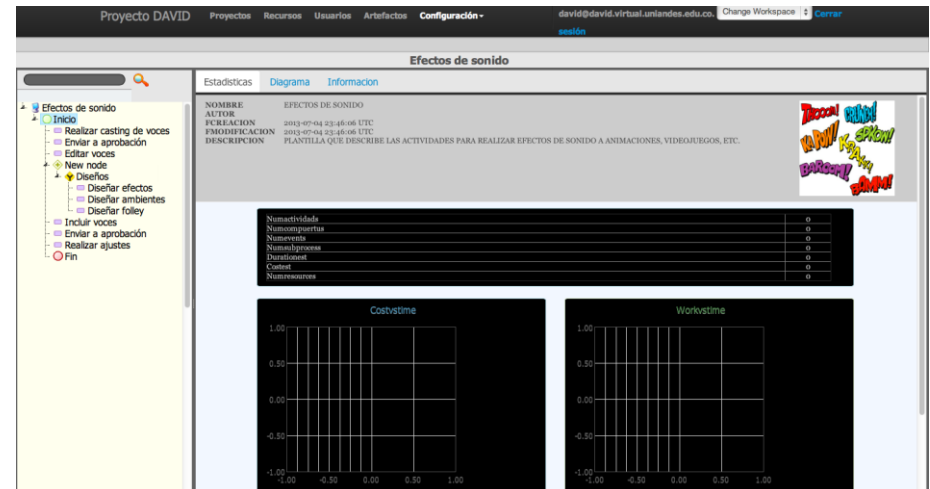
Proyecto DAVID Proyectos Recursos Usuarios Artefactos Configuración david@david.virtual.uniandes.edu.co. Change Workspace Cerrar sesión

Efectos de sonido

Efectos de sonido
Inicio
Realizar casting de voces
Enviar a aprobación
Editar voces
New node
Diseños
Diseñar efectos
Diseñar ambientes
Diseñar folley
Incluir voces
Enviar a aprobación
Realizar ajustes
Fin

Estadisticas Diagrama Informacion

NOMBRE EFECTOS DE SONIDO
AUTOR
FCREACION 2013-07-04 23:46:06 UTC
FMODIFICACION 2013-07-04 23:46:06 UTC
DESCRIPCION PLANTILLA QUE DESCRIBE LAS ACTIVIDADES PARA REALIZAR EFECTOS DE SONIDO A ANIMACIONES, VIDEOJUEGOS, ETC.

TSCCCC! CRUNCH! KAPOW! SPLOOSH! KRAAASH BARGOOM! BOMM!

| | |
|---|---|
| Numactividada | 0 |
| Numcompuertas | 0 |
| Numevents | 0 |
| Numsubprocess | 0 |
| Durationest | 0 |
| Costest | 0 |
| Numresources | 0 |

Costvstime
1.00
0.50
0.00
-0.50
-1.00
-1.00 -0.50 0.00 0.50 1.00

Workvstime
1.00
0.50
0.00
-0.50
-1.00
-1.00 -0.50 0.00 0.50 1.00